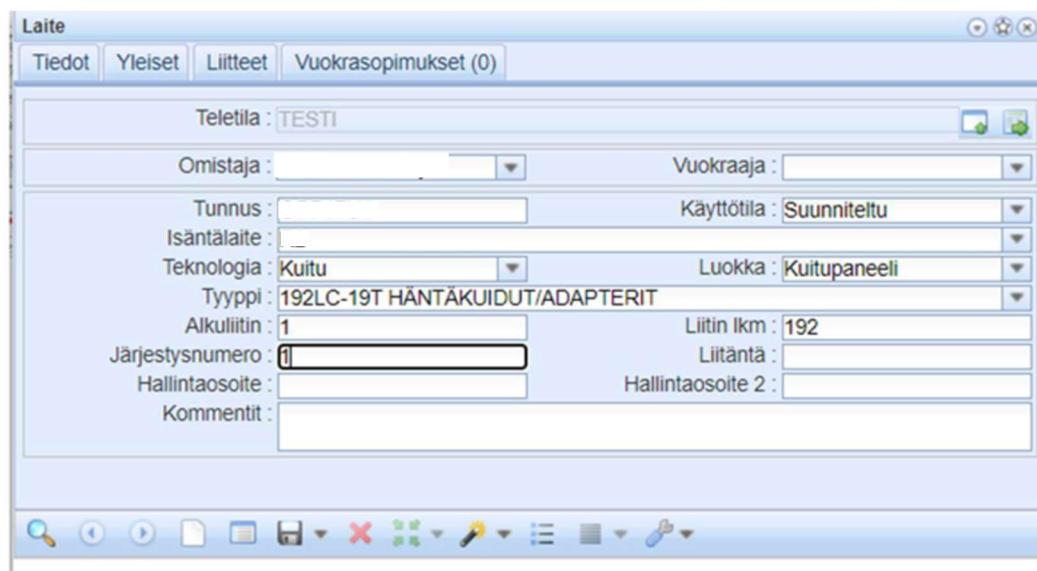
Laite

Tiedot | Yleiset | Liitteet | Vuokrasopimukset (0)

Teletila : TESTI

Omistaja :

Vuokraaja :

Tunnus :

Käyttötila : Suunniteltu

Isäntälaite :

Teknologia : Kuitu

Luokka : Kuitupaneeli

Tyyppi : 192LC-19T HÄNTÄKUIDUT/ADAPTERIT

Alkuliitin : 1

Liitin lkm : 192

Järjestysnumero : 1

Liitäntä :

Hallintaosoite :

Hallintaosoite 2 :

Kommentit :